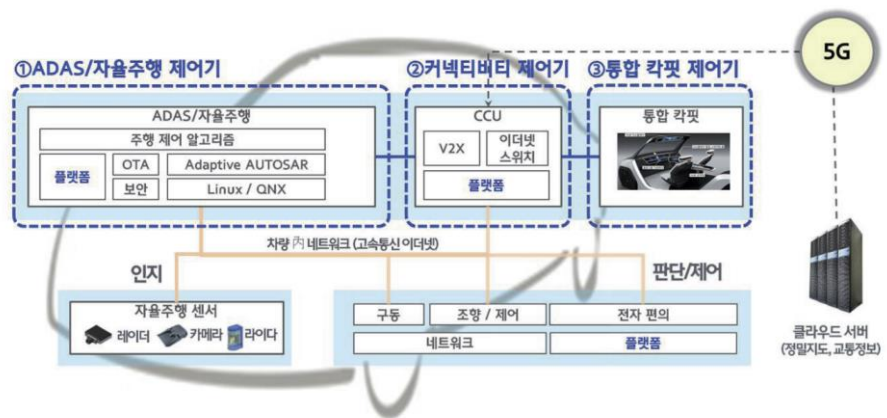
5G

①ADAS/자율주행 제어기

ADAS/자율주행

주행 제어 알고리즘

플랫폼

OTA

Adaptive AUTOSAR

보안

Linux / QNX

②커넥티비티 제어기

CCU

V2X

이더넷 스위치

플랫폼

③통합 칵핏 제어기

통합 칵핏

차량 內 네트워크 (고속통신 이더넷)

인지

자율주행 센서

레이더

카메라

라이다

판단/제어

구동

조향 / 제어

전자 편의

네트워크

플랫폼

클라우드 서버
(정밀지도, 교통정보)